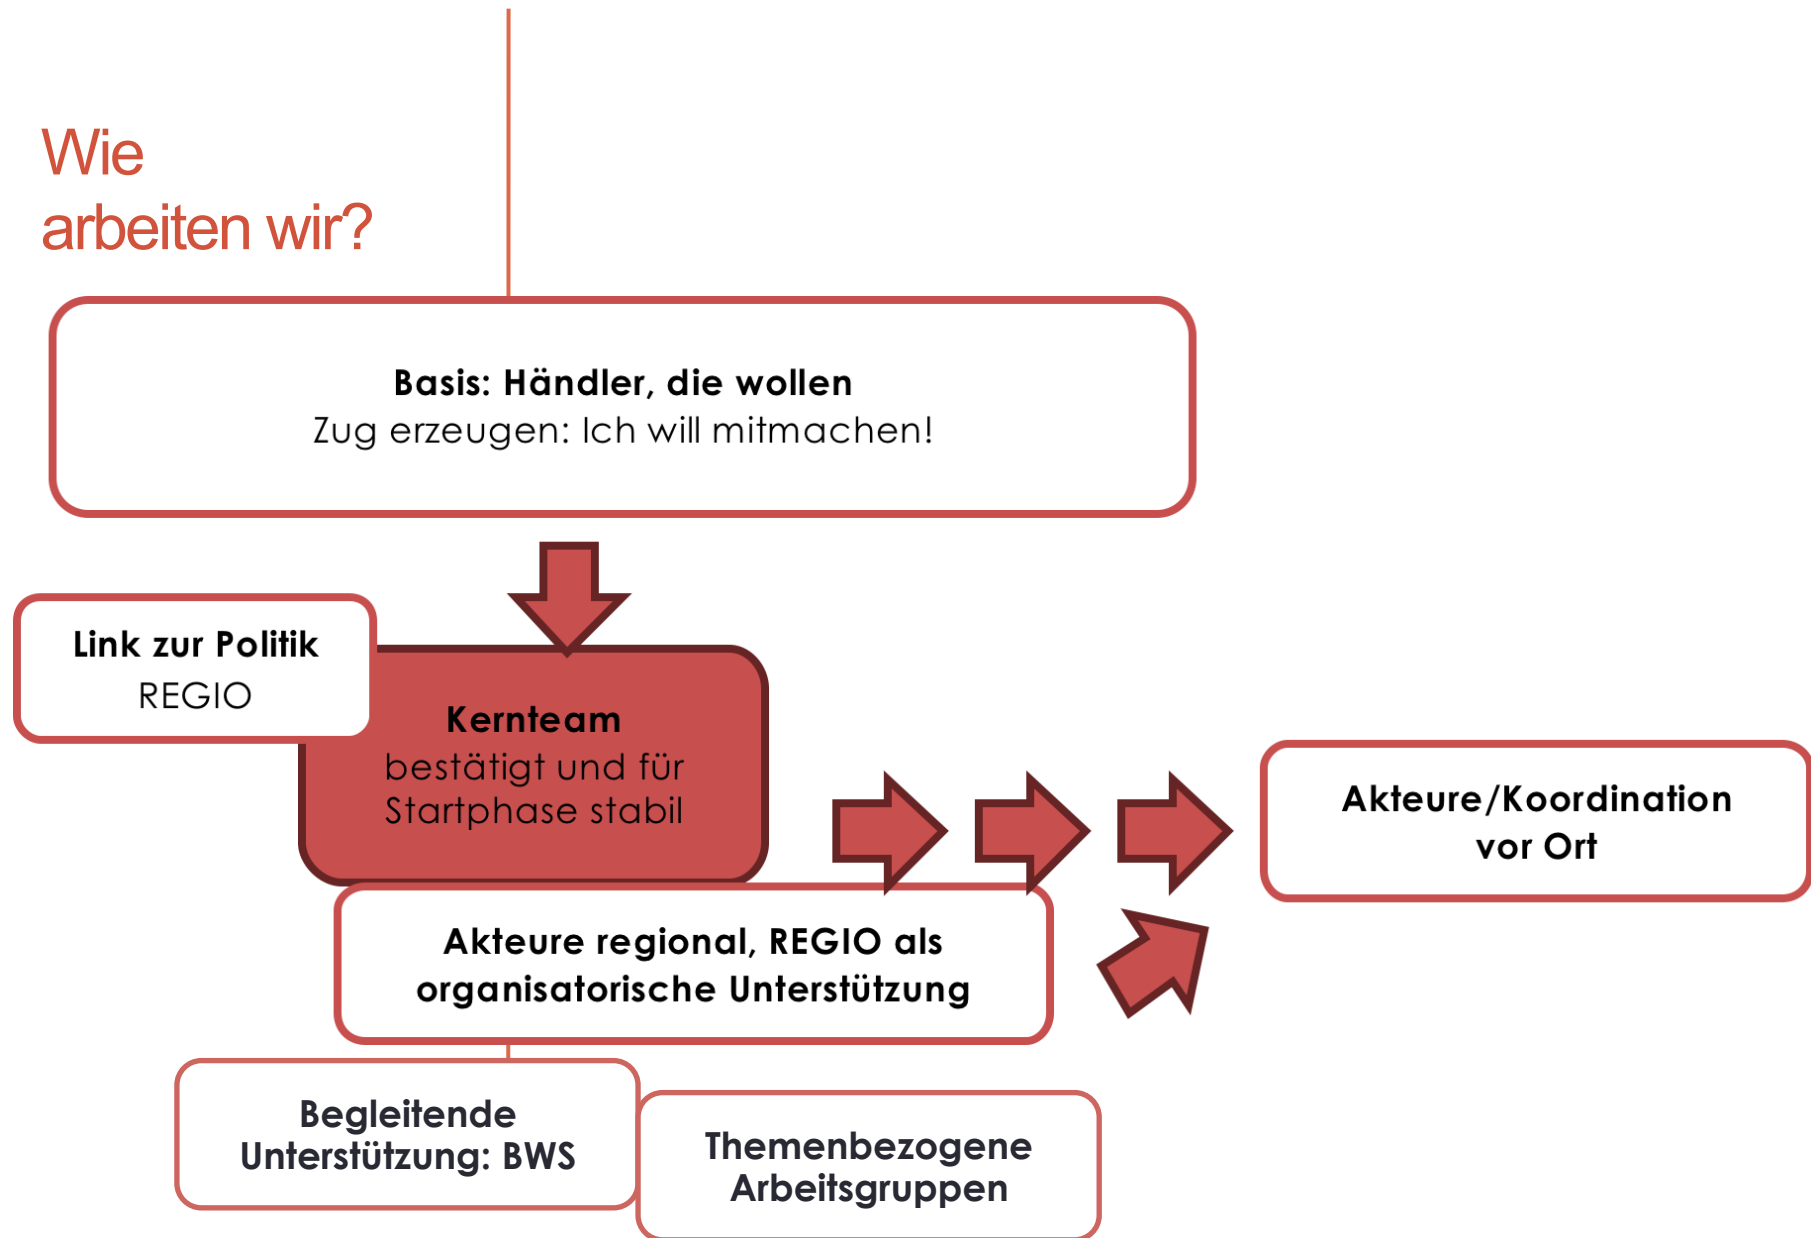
Wie arbeiten wir?

Basis: Händler, die wollen
Zug erzeugen: Ich will mitmachen!

Link zur Politik
REGIO

Kernteam
bestätigt und für Startphase stabil

Akteure/Koordination vor Ort

Akteure regional, REGIO als organisatorische Unterstützung

Begleitende Unterstützung: BWS

Themenbezogene Arbeitsgruppen